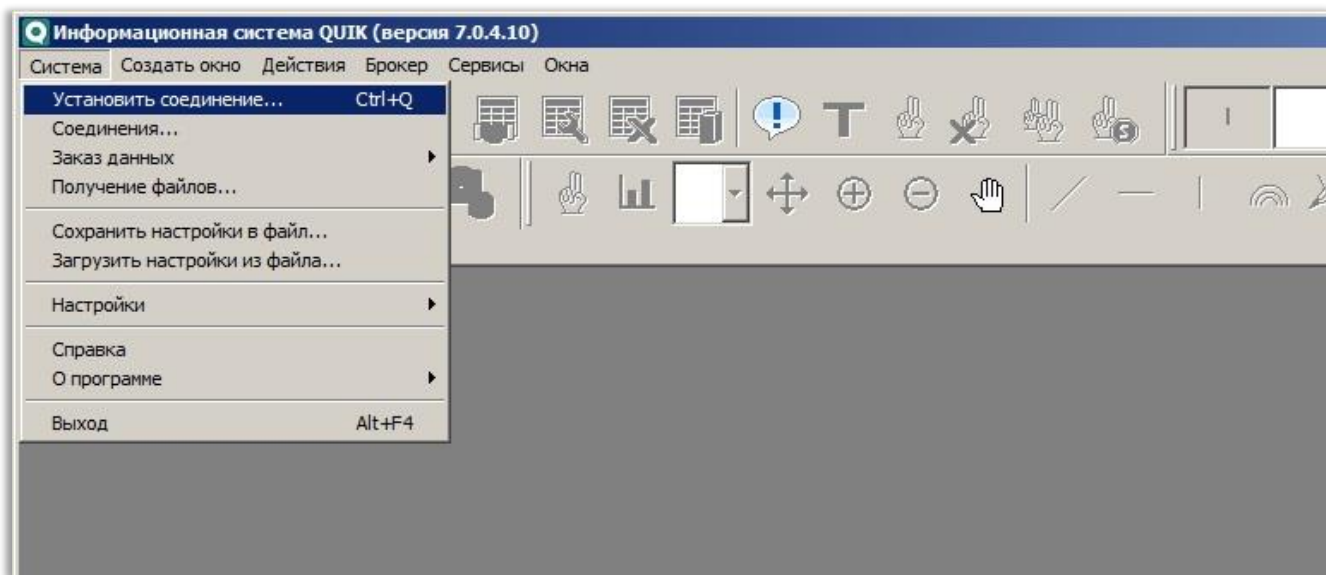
Информационная система QUIK (версия 7.0.4.10)

Система Создать окно Действия Брокер Сервисы Окна

Установить соединение... Ctrl+Q
Соединения...
Заказ данных
Получение файлов...

Сохранить настройки в файл...
Загрузить настройки из файла...

Настройки

Справка
О программе

Выход Alt+F4